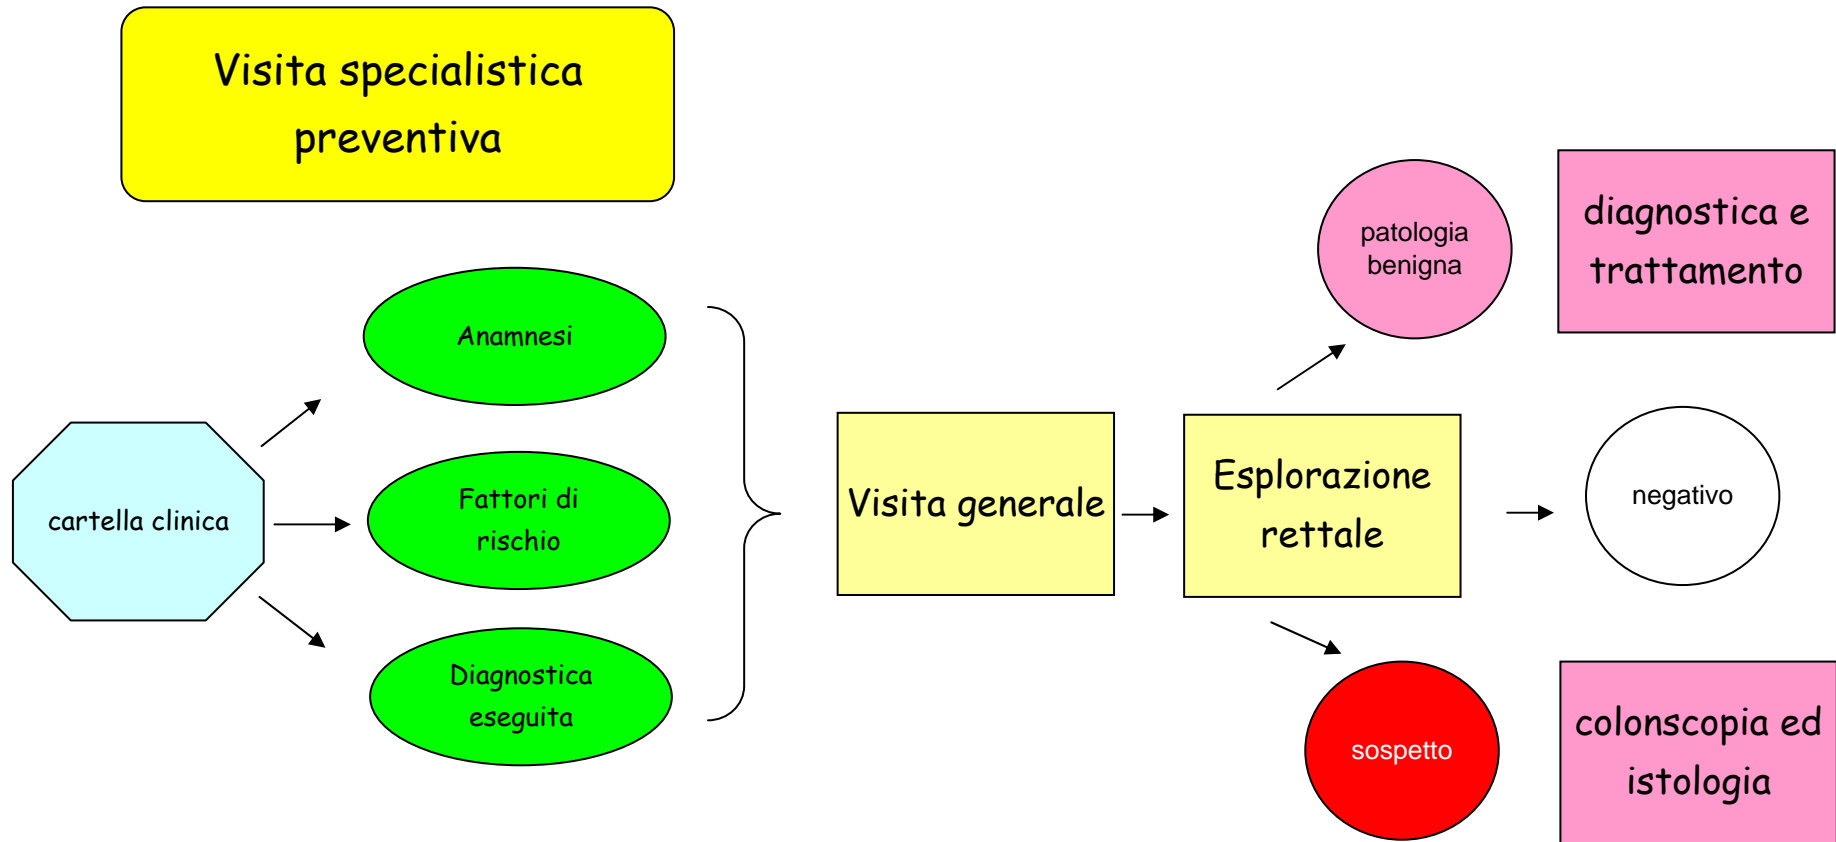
Visita specialistica preventiva

cartella clinica

Anamnesi

Fattori di rischio

Diagnostica eseguita

Visita generale

Esplorazione rettale

patologia benigna

diagnostica e trattamento

negativo

sospetto

colonscopia ed istologia